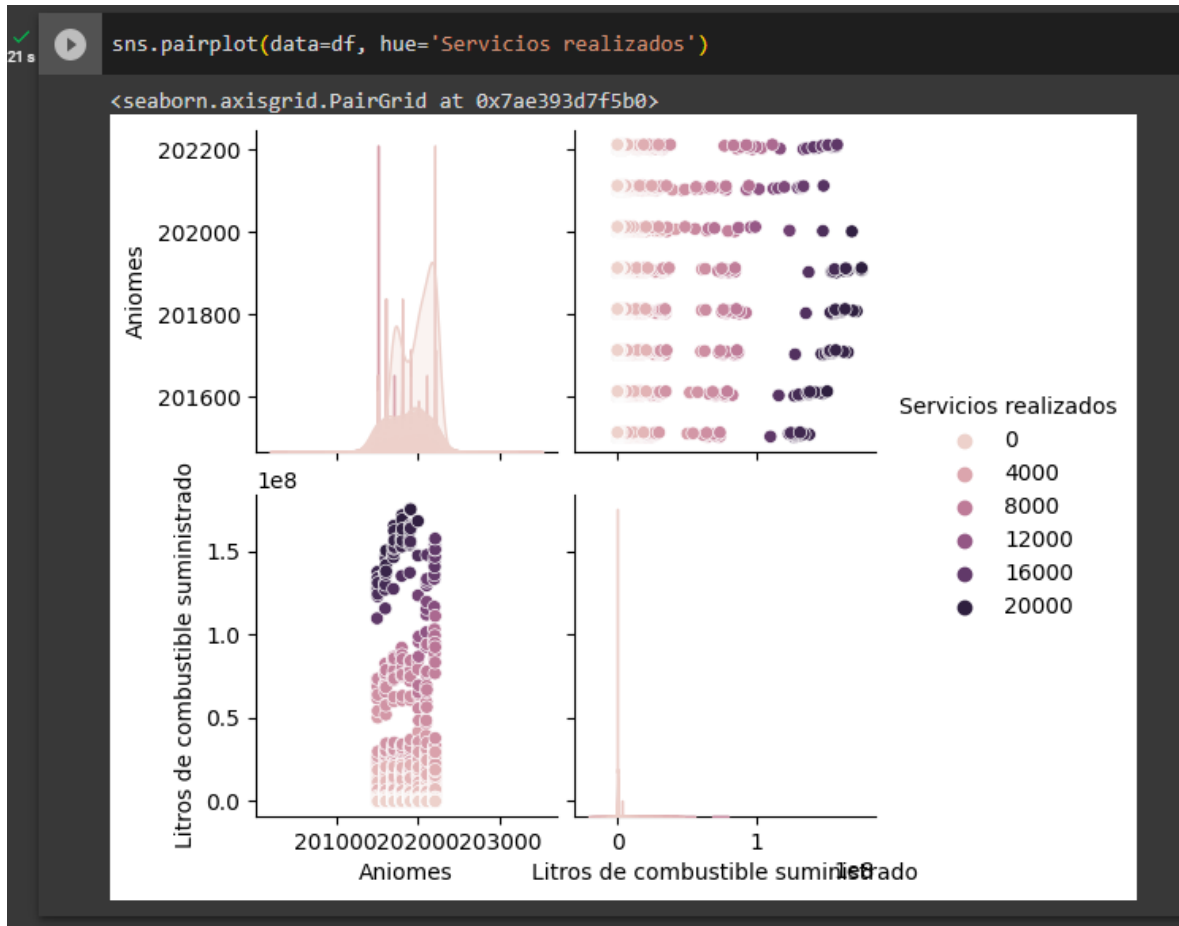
21 s

sns.pairplot(data=df, hue='Servicios realizados')

<seaborn.axisgrid.PairGrid at 0x7ae393d7f5b0>

Aniomes

202200
202000
201800
201600

Litros de combustible suministrado

1e8
1.5
1.0
0.5
0.0

201000202000203000
Aniomes

0
1
1e8
Litros de combustible suministrado

Servicios realizados
0
4000
8000
12000
16000
20000